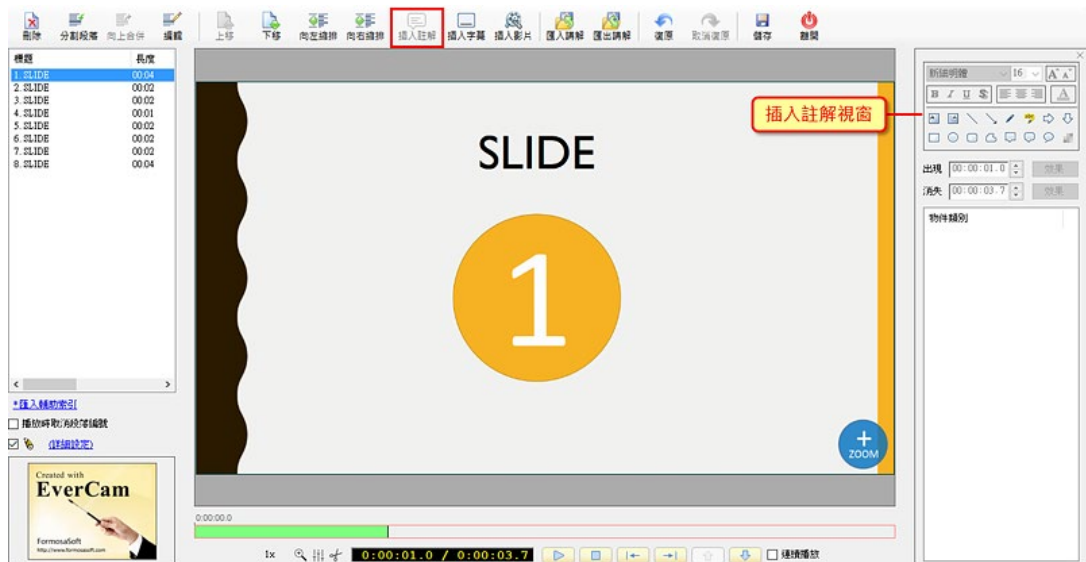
刪除 分割段落 向上合併 編輯 上移 下移 向左縮排 向右縮排 插入註解 插入字幕 插入影片 匯入講解 匯出講解 復原 取消復原 儲存 離開

| 標題 | 長度 |
|---|---|
| 1. SLIDE | 00:04 |
| 2. SLIDE | 00:02 |
| 3. SLIDE | 00:02 |
| 4. SLIDE | 00:01 |
| 5. SLIDE | 00:02 |
| 6. SLIDE | 00:02 |
| 7. SLIDE | 00:02 |
| 8. SLIDE | 00:04 |

*匯入輔助索引
播放時取消段落編號
(詳細設定)

Created with
EverCam
FormosaSoft
http://www.formosasoft.com

SLIDE

1

ZOOM

0:00:00.0

1x 0:00:01.0 / 0:00:03.7 連續播放

新細明體 16
B I U S
插入註解視窗
出現 00:00:01.0 效果
消失 00:00:03.7 效果
物件類別